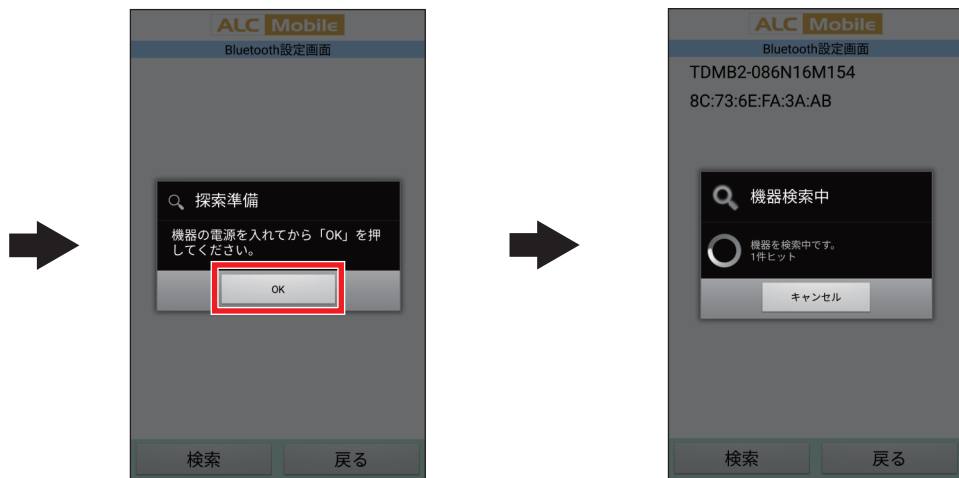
ALC Mobile
Bluetooth設定画面

探索準備

機器の電源を入れてから「OK」を押してください。

OK

検索
戻る

ALC Mobile
Bluetooth設定画面
TDMB2-086N16M154
8C:73:6E:FA:3A:AB

機器検索中

機器を検索中です。
1件ヒット

キャンセル

検索
戻る